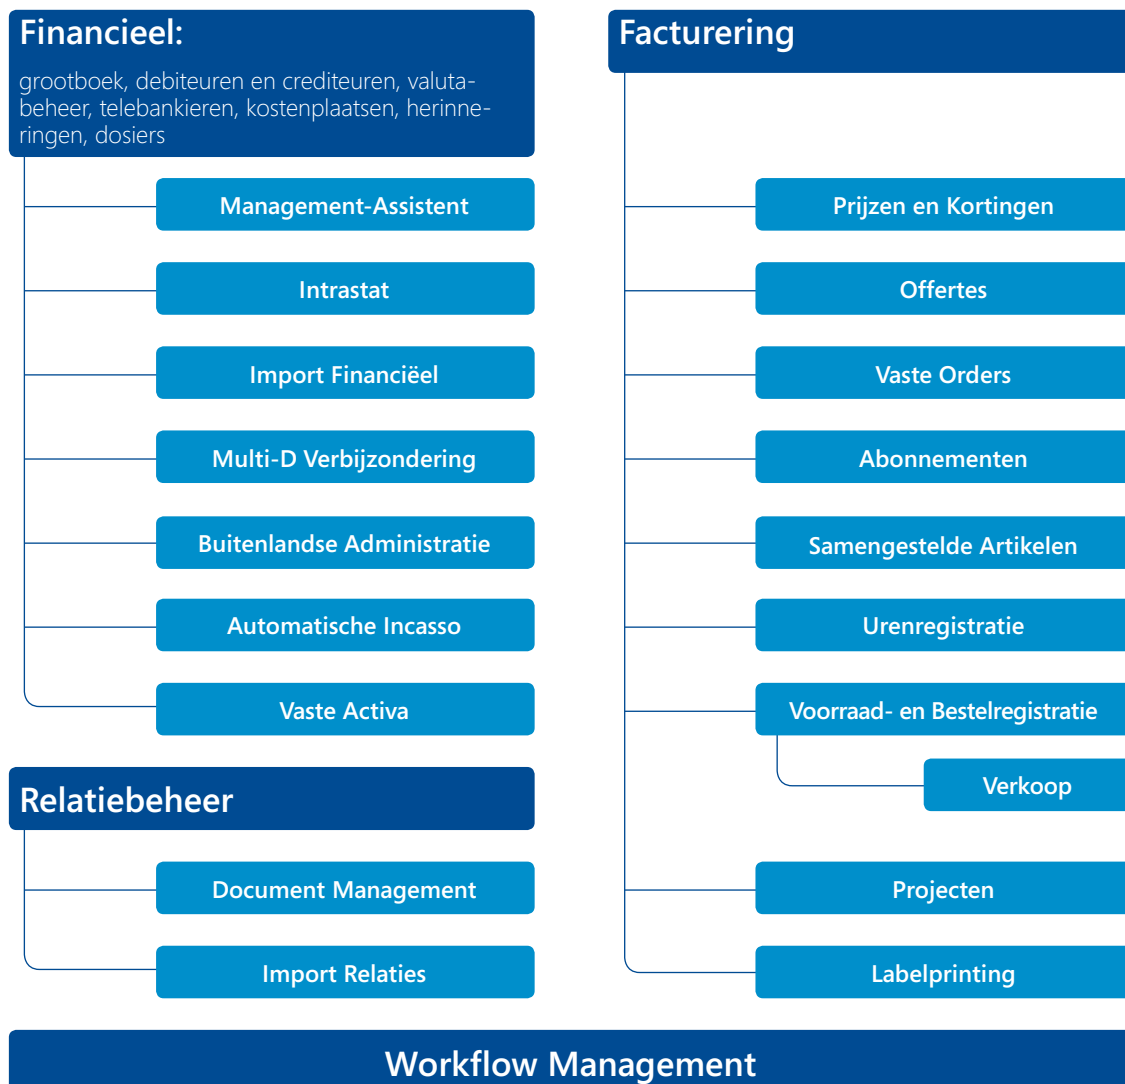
Financieel:

grootboek, debiteuren en crediteuren, valutabeheer, telebankieren, kostenplaatsen, herinneringen, dosiers

Management-Assistent

Intrastat

Import Financiëel

Multi-D Verbijzondering

Buitenlandse Administratie

Automatische Incasso

Vaste Activa

Relatiebeheer

Document Management

Import Relaties

Facturering

Prijzen en Kortingen

Offertes

Vaste Orders

Abonnementen

Samengestelde Artikelen

Urenregistratie

Voorraad- en Bestelregistratie

Verkoop

Projecten

Labelprinting

Workflow Management